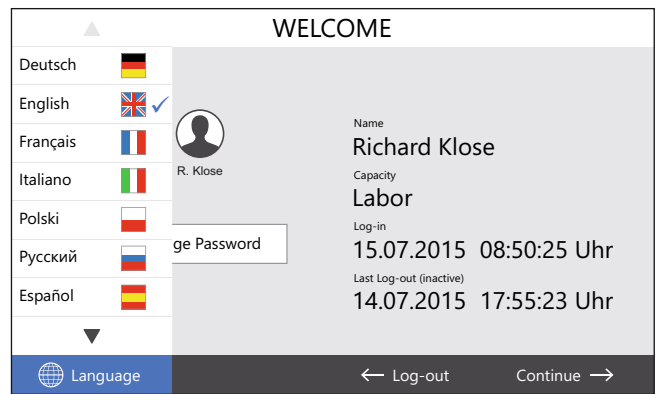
WELCOME

Deutsch
English
Français
Italiano
Polski
Русский
Español

Language

R. Klose

ge Password

Name
Richard Klose
Capacity
Labor
Log-in
15.07.2015 08:50:25 Uhr
Last Log-out (inactive)
14.07.2015 17:55:23 Uhr

← Log-out
Continue →